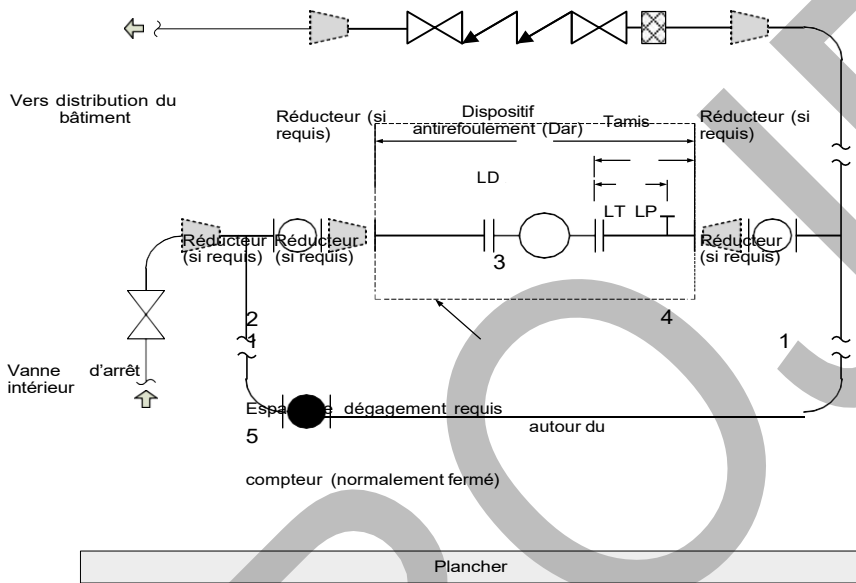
Vers distribution du bâtiment

Réducteur (si requis)

Dispositif antirefoulement (Dar)

Tamis

Réducteur (si requis)

LD

LT LP

Réducteur (si requis)

Réducteur (si requis)

Réducteur (si requis)

3

2

1

4

1

Vanne d'arrêt intérieur

Espa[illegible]e dégagement requis autour du

5

compteur (normalement fermé)

Plancher